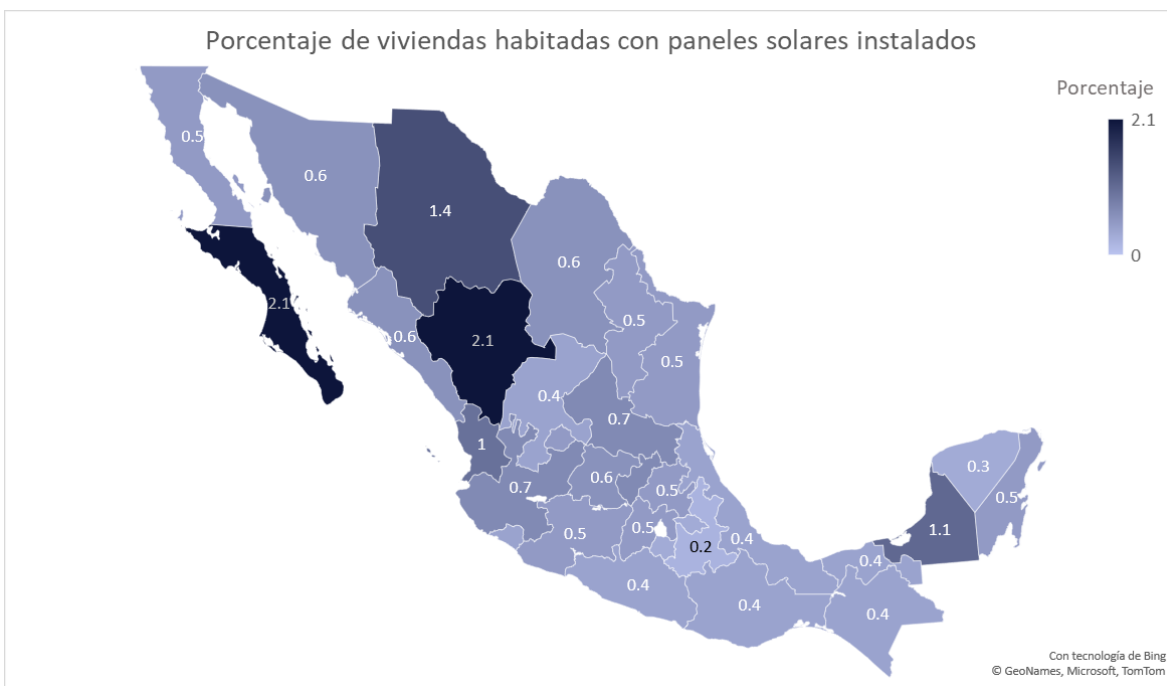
Porcentaje de viviendas habitadas con paneles solares instalados

Porcentaje
2.1
0

0.5
0.6
1.4
0.6
2.1
0.6
2.1
0.5
0.5
0.4
0.7
1
0.7
0.6
0.5
0.5
0.5
0.2
0.4
0.4
0.4
0.4
0.4
0.3
0.5
1.1

Con tecnología de Bing
© GeoNames, Microsoft, TomTom